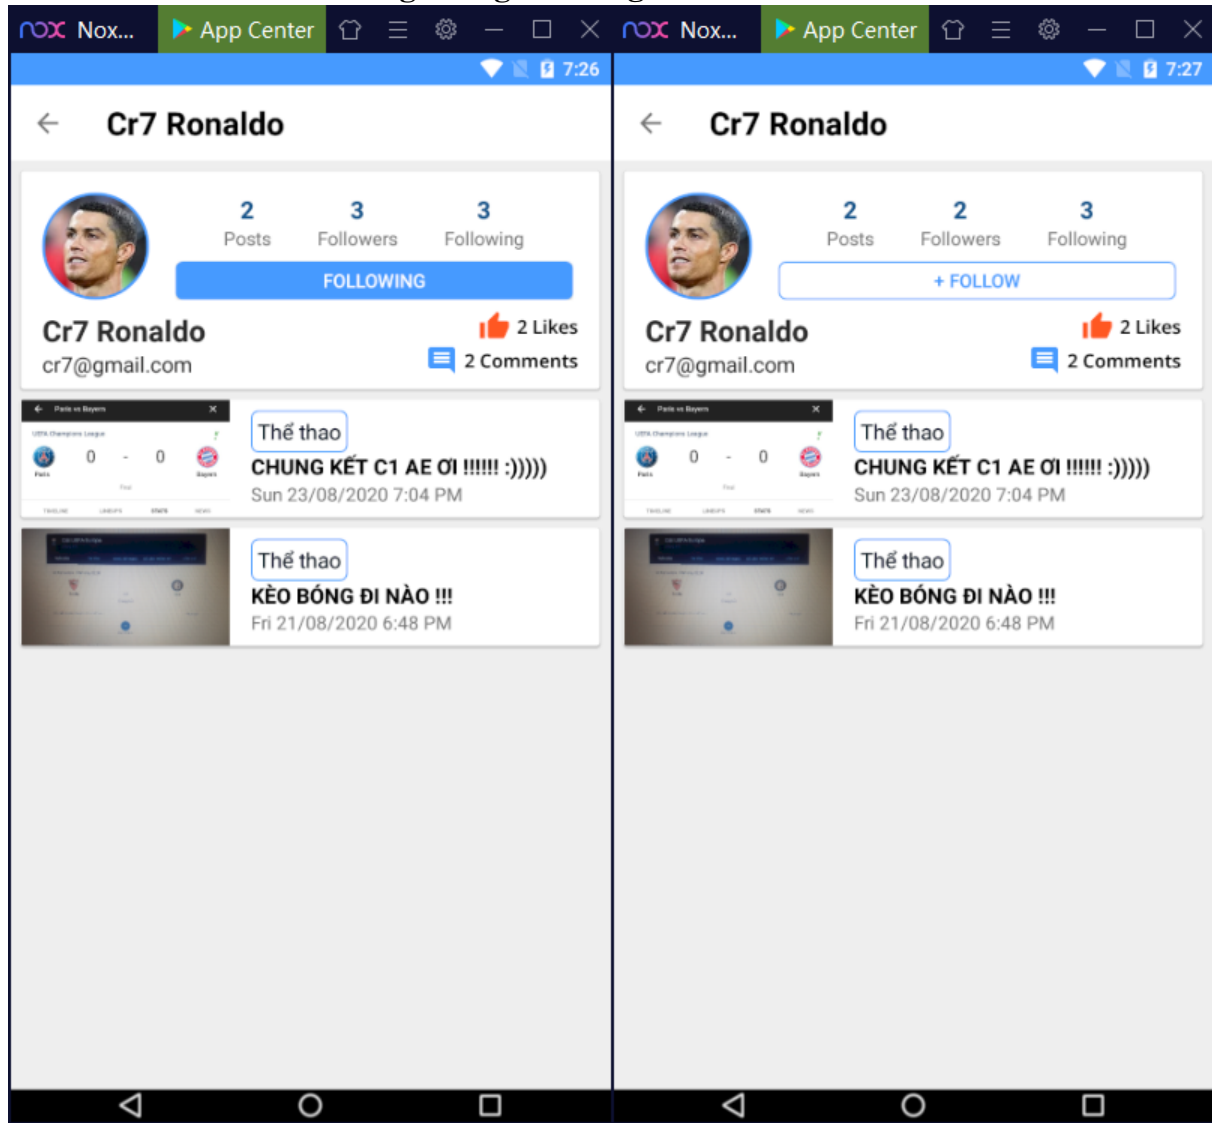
nox Nox... App Center

7:26

Cr7 Ronaldo

2
Posts

3
Followers

3
Following

FOLLOWING

Cr7 Ronaldo
cr7@gmail.com

2 Likes

2 Comments

Paris vs Bayern
UEFA Champions League
Paris 0 - 0 Bayern
Final

Thể thao
CHUNG KẾT C1 AE ƠI !!!!!! :)))))
Sun 23/08/2020 7:04 PM

Thể thao
KÈO BÓNG ĐI NÀO !!!
Fri 21/08/2020 6:48 PM

nox Nox... App Center

7:27

Cr7 Ronaldo

2
Posts

2
Followers

3
Following

+ FOLLOW

Cr7 Ronaldo
cr7@gmail.com

2 Likes

2 Comments

Paris vs Bayern
UEFA Champions League
Paris 0 - 0 Bayern
Final

Thể thao
CHUNG KẾT C1 AE ƠI !!!!!! :)))))
Sun 23/08/2020 7:04 PM

Thể thao
KÈO BÓNG ĐI NÀO !!!
Fri 21/08/2020 6:48 PM